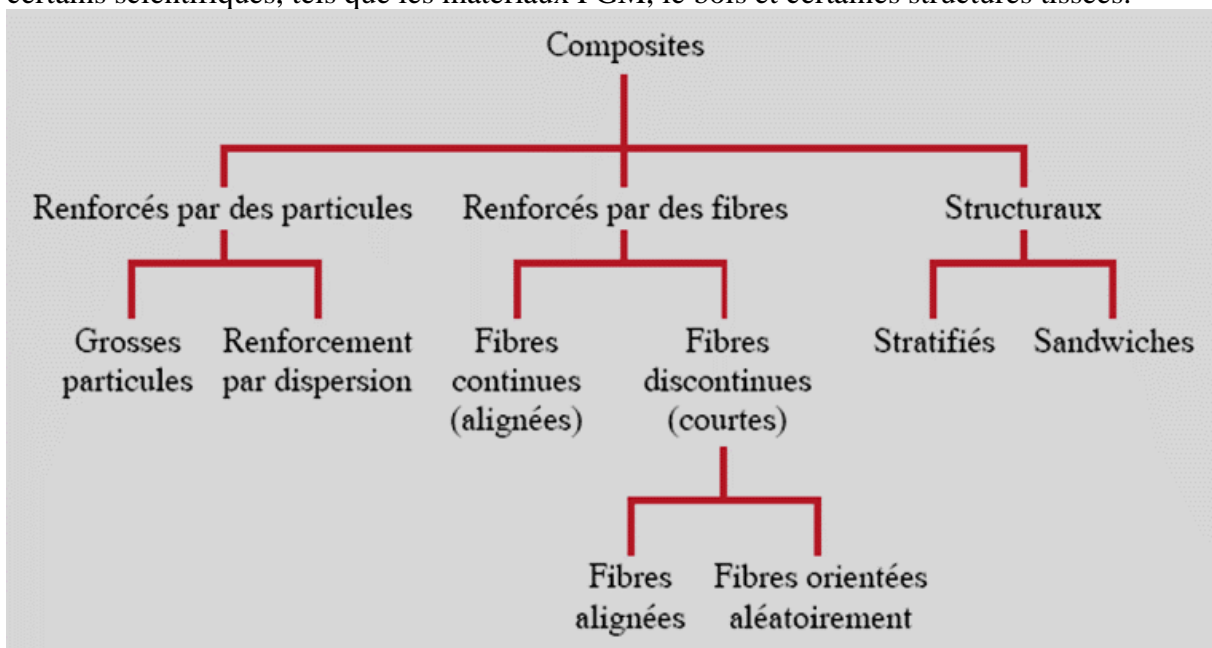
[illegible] scientifiques, tels que les matériaux FGM, le bois et certaines structures tissées.

Composites

Renforcés par des particules

Renforcés par des fibres

Structuraux

Grosses particules

Renforcement par dispersion

Fibres continues (alignées)

Fibres discontinues (courtes)

Stratifiés

Sandwiches

Fibres alignées

Fibres orientées aléatoirement